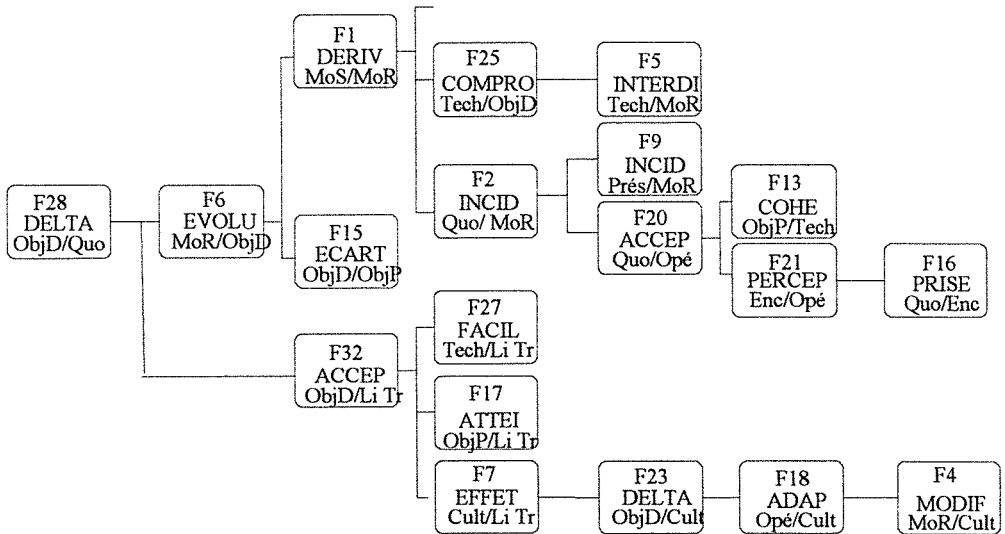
F28
DELTA
ObjD/Quo

F6
EVOLU
MoR/ObjD

F1
DERIV
MoS/MoR

F25
COMPRO
Tech/ObjD

F5
INTERDI
Tech/MoR

F2
INCID
Quo/ MoR

F9
INCID
Prés/MoR

F20
ACCEP
Quo/Opé

F13
COHE
ObjP/Tech

F21
PERCEP
Enc/Opé

F16
PRISE
Quo/Enc

F15
ECART
ObjD/ObjP

F32
ACCEP
ObjD/Li Tr

F27
FACIL
Tech/Li Tr

F17
ATTEI
ObjP/Li Tr

F7
EFFET
Cult/Li Tr

F23
DELTA
ObjD/Cult

F18
ADAP
Opé/Cult

F4
MODIF
MoR/Cult